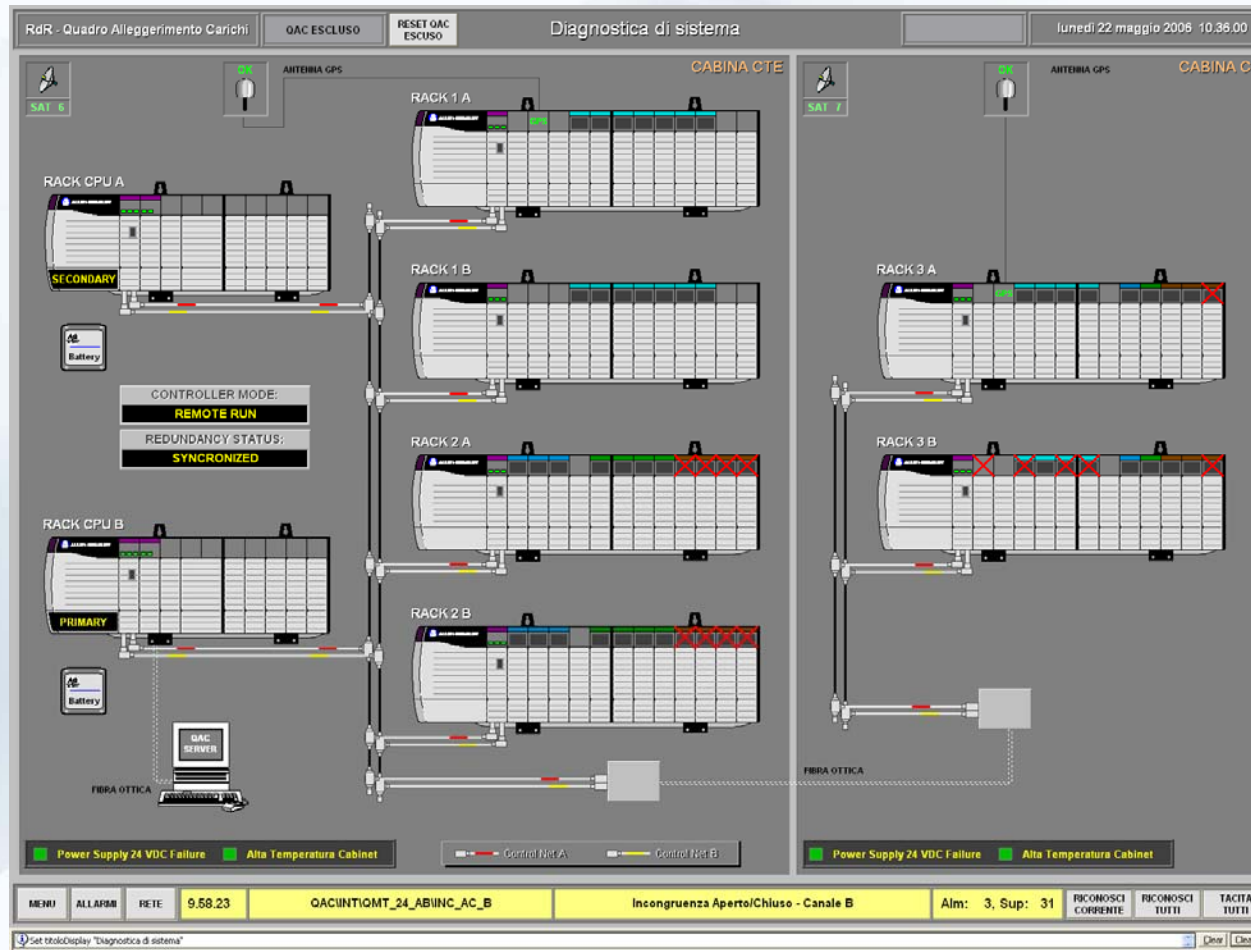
RdR - Quadro Alleggerimento Carichi

QAC ESCLUSO

RESET QAC ESCUSO

Diagnostica di sistema

lunedì 22 maggio 2006 10.36.00

SAT 6

OK

ANTENNA GPS

CABINA CTE

RACK 1 A

RACK CPU A

SECONDARY

RACK 1 B

Battery

CONTROLLER MODE:

REMOTE RUN

REDUNDANCY STATUS:

SYNCRONIZED

RACK 2 A

RACK CPU B

PRIMARY

RACK 2 B

Battery

QAC SERVER

FIBRA OTTICA

Power Supply 24 VDC Failure

Alta Temperatura Cabinet

Control Net A

Control Net B

SAT 7

OK

ANTENNA GPS

CABINA C

RACK 3 A

RACK 3 B

FIBRA OTTICA

Power Supply 24 VDC Failure

Alta Temperatura Cabinet

MENU

ALLARMI

RETE

9.58.23

QAC\INT\QMT_24_AB\INC_AC_B

Incongruenza Aperto/Chiuso - Canale B

Alm: 3, Sup: 31

RICONOSCI CORRENTE

RICONOSCI TUTTI

TACITA TUTTI

Set titoloDisplay "Diagnostica di sistema"

Clear

Cle